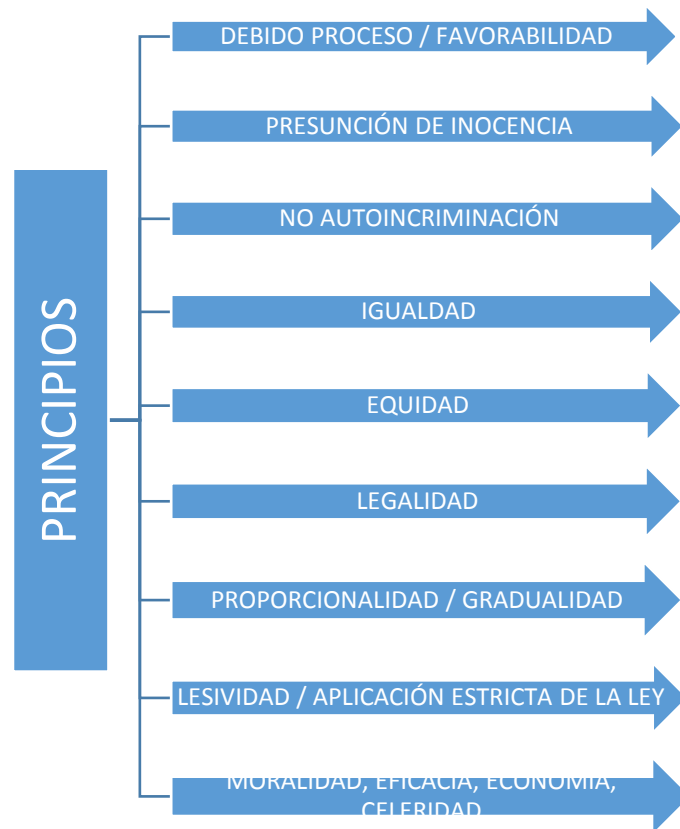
PRINCIPIOS

DEBIDO PROCESO / FAVORABILIDAD

PRESUNCIÓN DE INOCENCIA

NO AUTOINCRIMINACIÓN

IGUALDAD

EQUIDAD

LEGALIDAD

PROPORCIONALIDAD / GRADUALIDAD

LESIVIDAD / APLICACIÓN ESTRICTA DE LA LEY

MORALIDAD, EFICACIA, ECONOMÍA, CELERIDAD